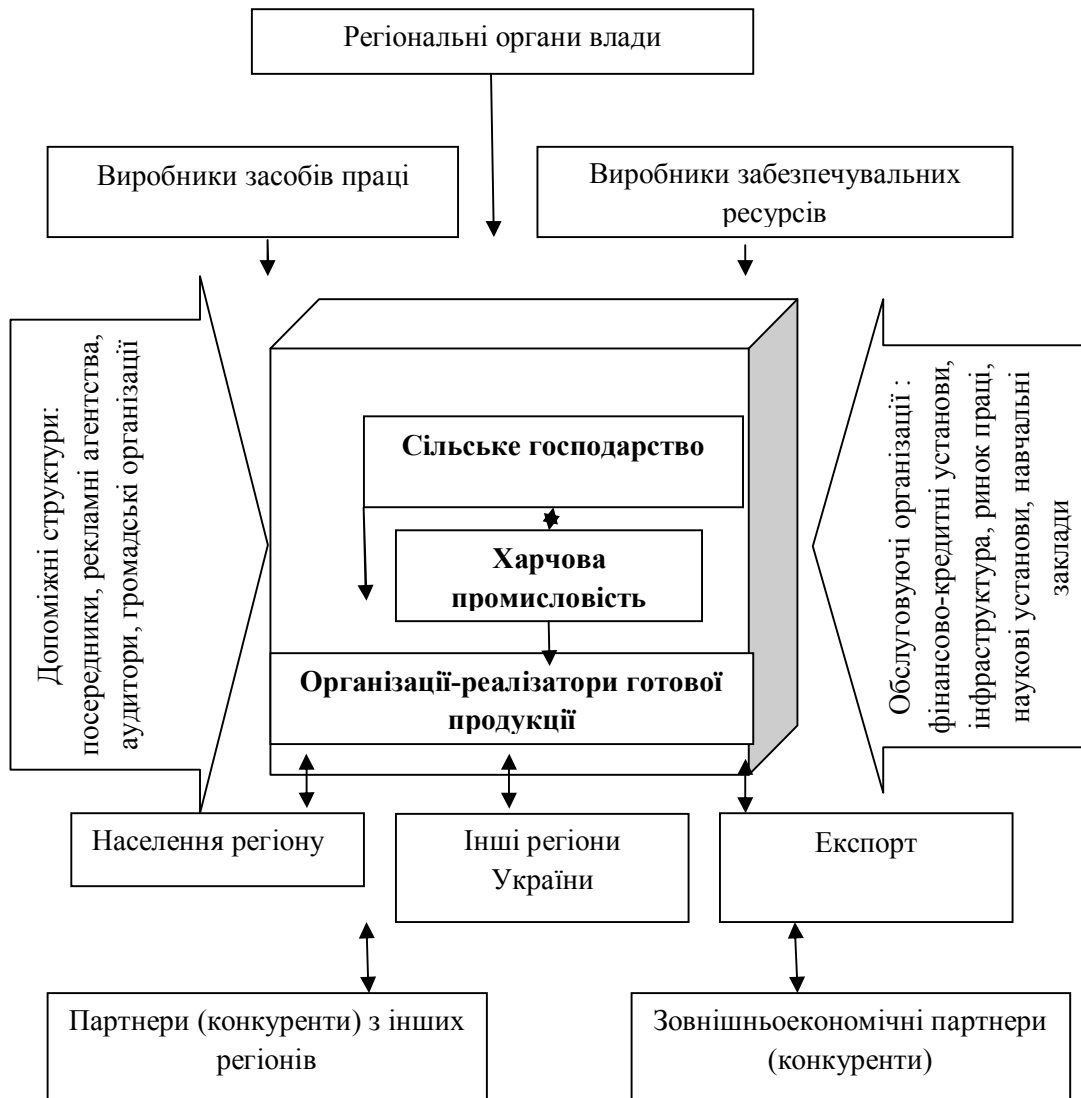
Регіональні органи влади

Виробники засобів праці

Виробники забезпечувальних ресурсів

Допоміжні структури: посередники, рекламні агентства, аудитори, громадські організації

Сільське господарство

Харчова промисловість

Організації-реалізатори готової продукції

Обслуговуючі організації : фінансово-кредитні установи, інфраструктура, ринок праці, наукові установи, навчальні заклади

Населення регіону

Інші регіони України

Експорт

Партнери (конкуренти) з інших регіонів

Зовнішньоекономічні партнери (конкуренти)